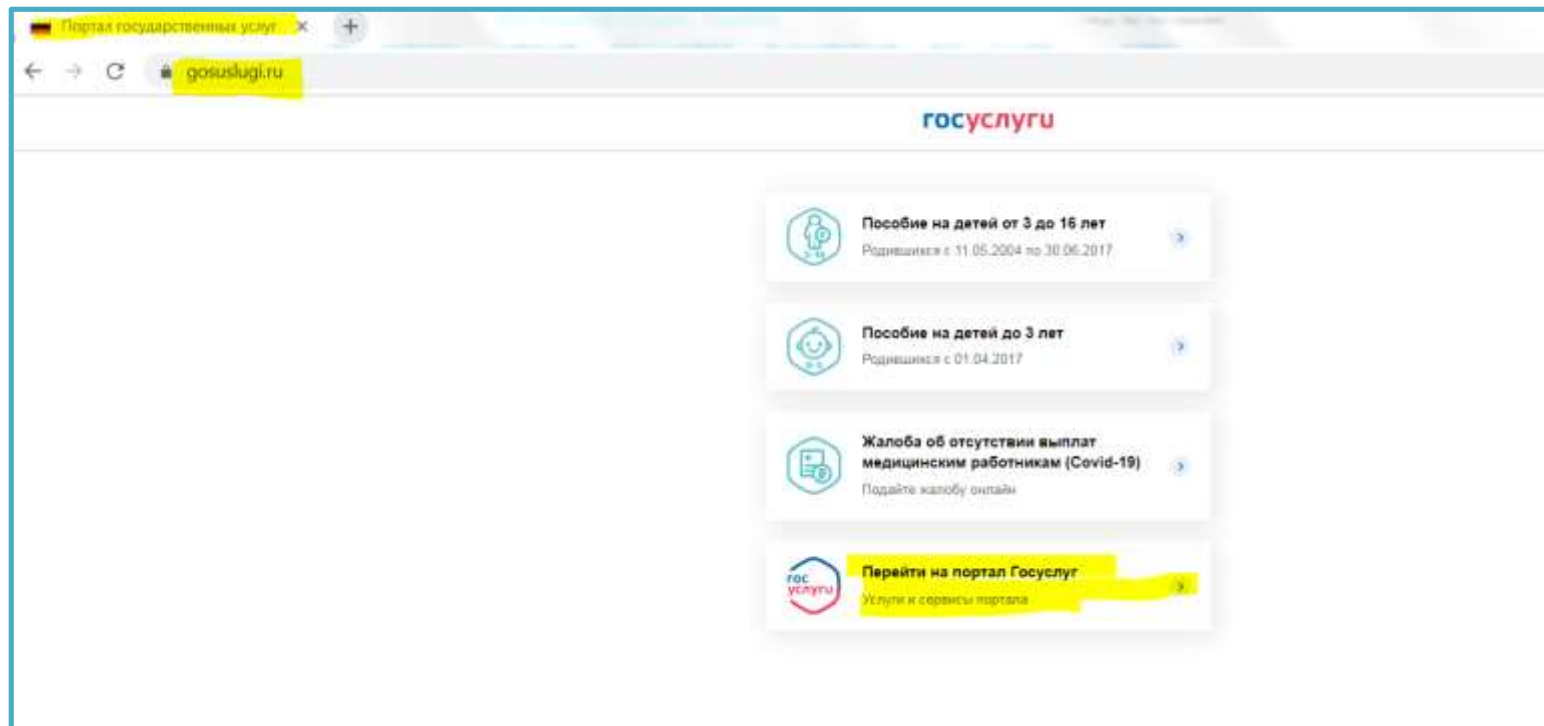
Портал государственных услуг ×

gosuslugi.ru

госуслуги

Пособие на детей от 3 до 16 лет
Родившимся с 11.05.2004 по 30.06.2017

Пособие на детей до 3 лет
Родившимся с 01.04.2017

Жалоба об отсутствии выплат медицинским работникам (Covid-19)
Подайте жалобу онлайн

гос услуги
Перейти на портал Госуслуг
Услуги и сервисы портала